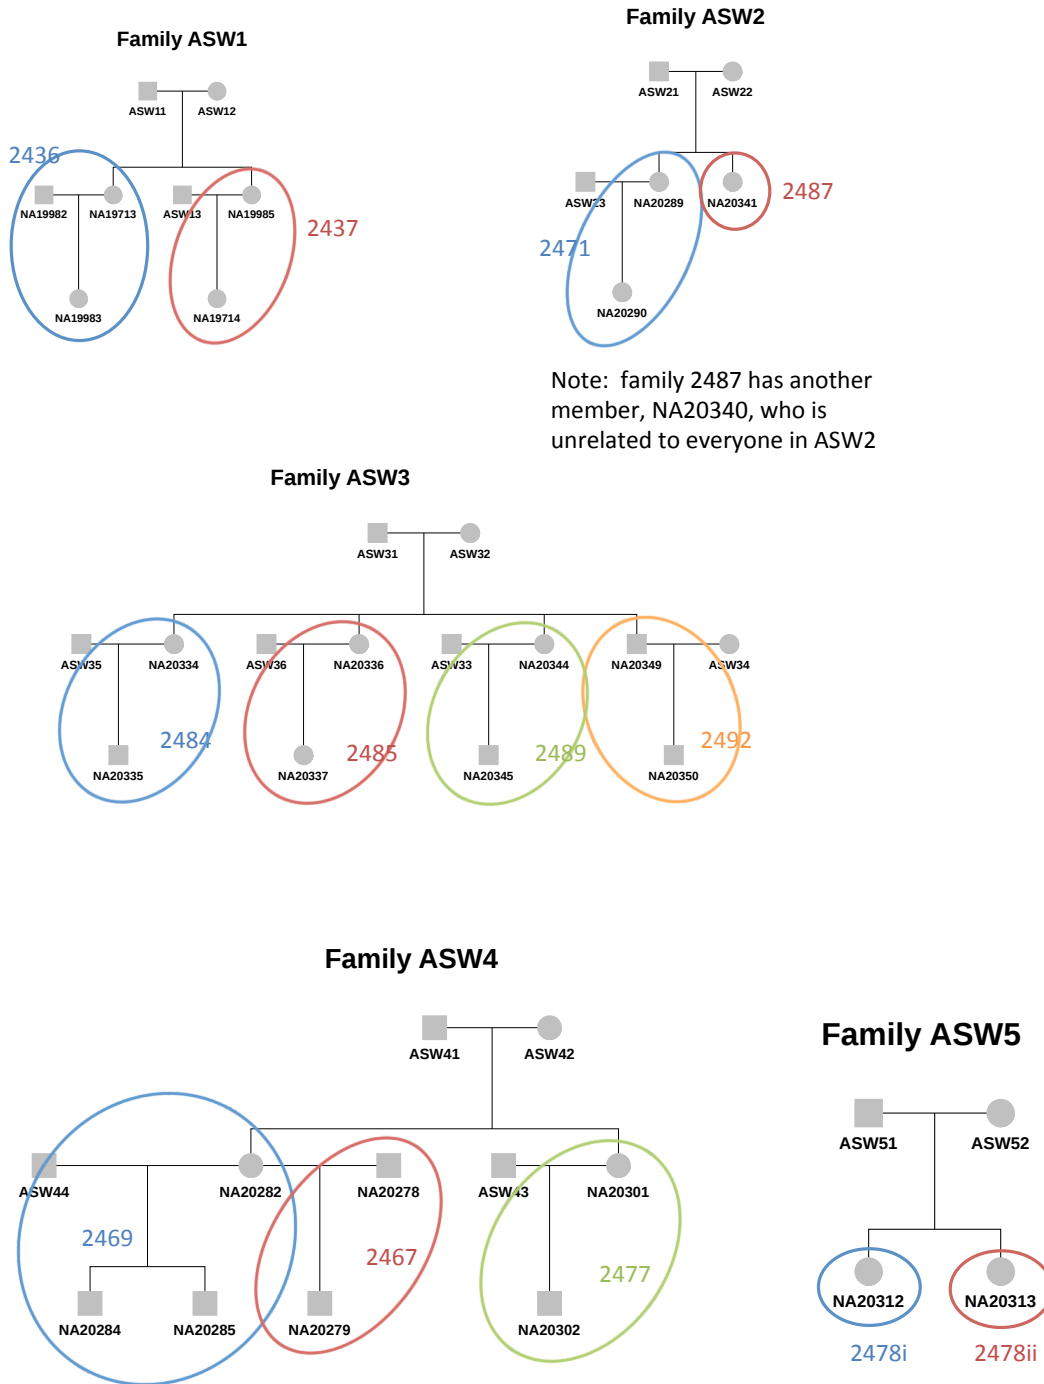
Family ASW1

ASW11 ASW12

2436

NA19982 NA19713 ASW13 NA19985

2437

NA19983 NA19714

Family ASW2

ASW21 ASW22

ASW23 NA20289 NA20341 2487

2471

NA20290

Note: family 2487 has another member, NA20340, who is unrelated to everyone in ASW2

Family ASW3

ASW31 ASW32

ASW35 NA20334 ASW36 NA20336 ASW33 NA20344 NA20349 ASW34

2484 2485 2489 2492

NA20335 NA20337 NA20345 NA20350

Family ASW4

ASW41 ASW42

ASW44 NA20282 NA20278 ASW43 NA20301

2469 2467 2477

NA20284 NA20285 NA20279 NA20302

Family ASW5

ASW51 ASW52

NA20312 NA20313

2478i 2478ii